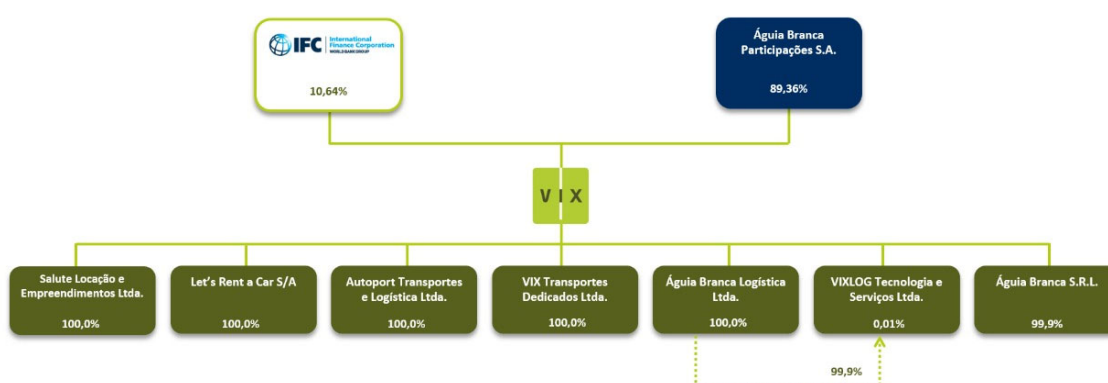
IFC International Finance Corporation WORLD BANK GROUP

10,64%

Águia Branca Participações S.A.

89,36%

VIX

Salute Locação e Empreendimentos Ltda.

100,0%

Let's Rent a Car S/A

100,0%

Autoport Transportes e Logística Ltda.

100,0%

VIX Transportes Dedicados Ltda.

100,0%

Águia Branca Logística Ltda.

100,0%

VIXLOG Tecnologia e Serviços Ltda.

0,01%

Águia Branca S.R.L.

99,9%

99,9%